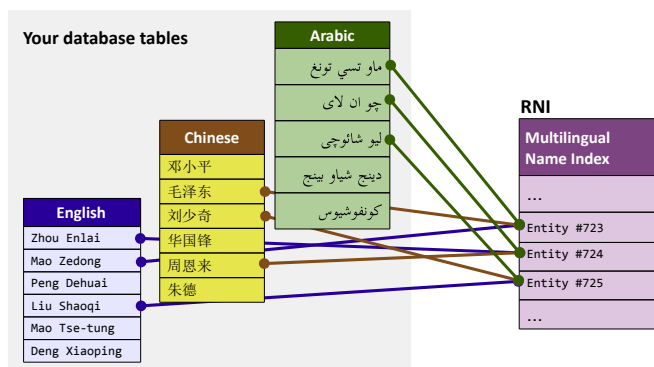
Your database tables

Arabic

ماو تسي تونغ

چو ان لای

ليو شائوچی

دينج شياو بينج

كونفوشيوس

Chinese

邓小平

毛泽东

刘少奇

华国锋

周恩来

朱德

English

Zhou Enlai

Mao Zedong

Peng Dehuai

Liu Shaoqi

Mao Tse-tung

Deng Xiaoping

RNI

Multilingual Name Index

...

Entity #723

Entity #724

Entity #725

...